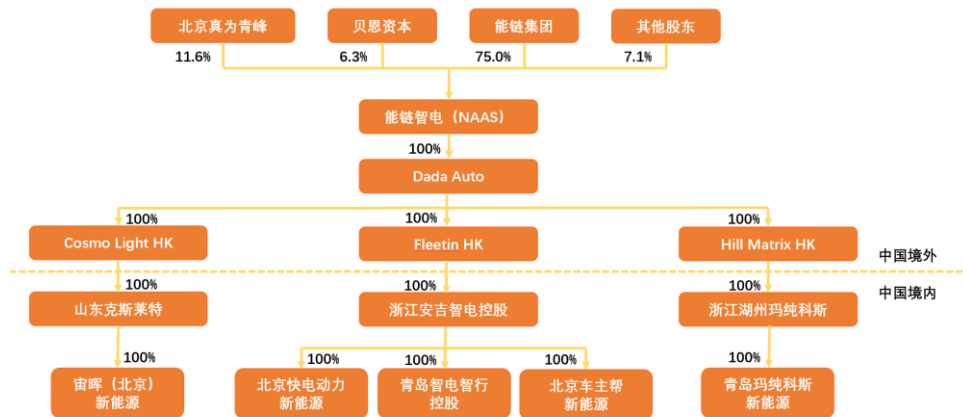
北京真为青峰
贝恩资本
能链集团
其他股东

11.6%
6.3%
75.0%
7.1%

能链智电（NAAS）

100%

Dada Auto

100%
100%
100%

Cosmo Light HK
Fleetin HK
Hill Matrix HK

中国境外

中国境内

100%
100%
100%

山东克斯莱特
浙江安吉智电控股
浙江湖州玛纯科斯

100%
100%
100%
100%
100%

宙晖（北京）新能源
北京快电动力新能源
青岛智电智行控股
北京车主帮新能源
青岛玛纯科斯新能源